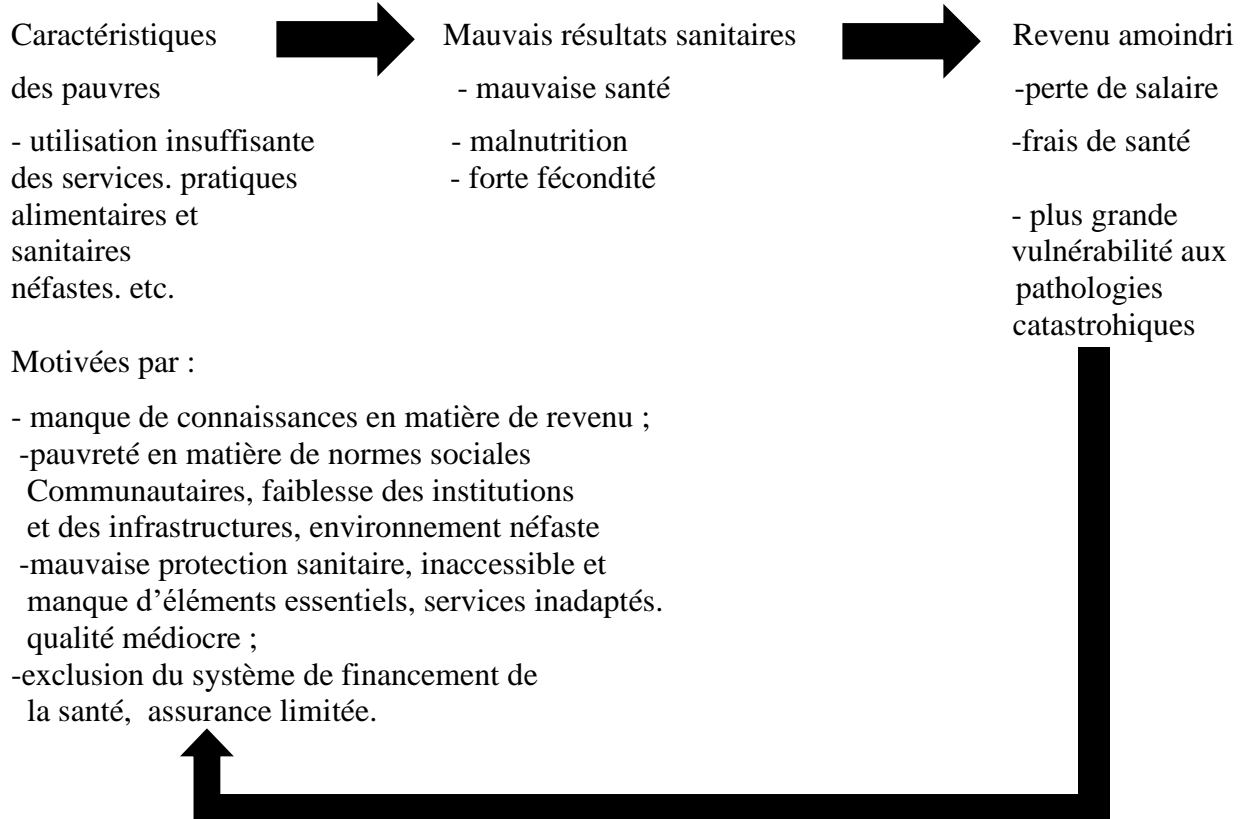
Caractéristiques des pauvres

- utilisation insuffisante des services. pratiques alimentaires et sanitaires néfastes. etc.

Mauvais résultats sanitaires

- mauvaise santé
- malnutrition
- forte fécondité

Revenu amoindri

-perte de salaire
-frais de santé

- plus grande vulnérabilité aux pathologies catastrohiques

Motivées par :

- manque de connaissances en matière de revenu ;
-pauvreté en matière de normes sociales Communautaires, faiblesse des institutions et des infrastructures, environnement néfaste
-mauvaise protection sanitaire, inaccessible et manque d'éléments essentiels, services inadaptés. qualité médiocre ;
-exclusion du système de financement de la santé, assurance limitée.